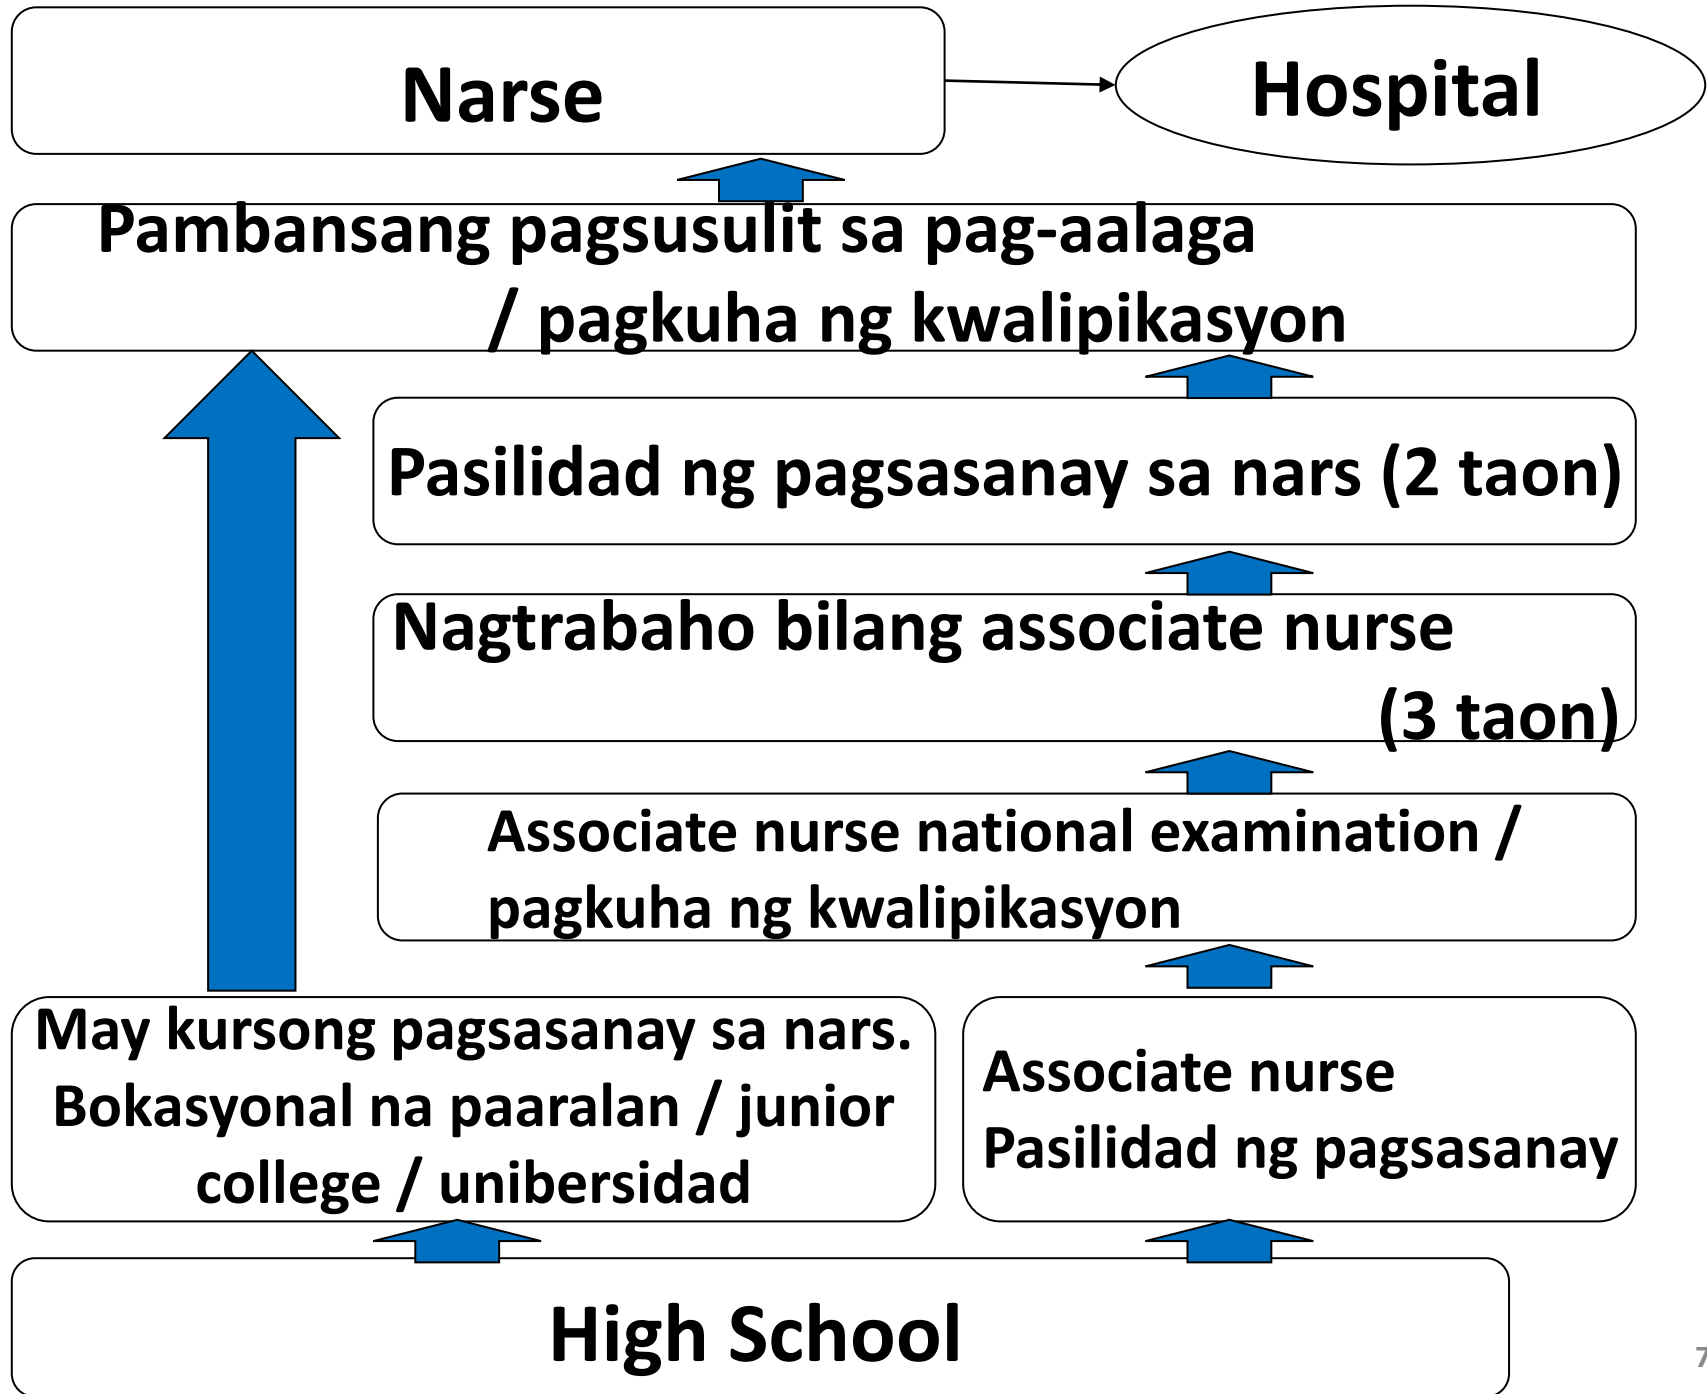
Narse

Hospital

Pambansang pagsusulit sa pag-aalaga / pagkuha ng kwalipikasyon

Pasilidad ng pagsasanay sa nars (2 taon)

Nagtrabaho bilang associate nurse (3 taon)

Associate nurse national examination / pagkuha ng kwalipikasyon

May kursong pagsasanay sa nars. Bokasyonal na paaralan / junior college / unibersidad

Associate nurse
Pasilidad ng pagsasanay

High School

7